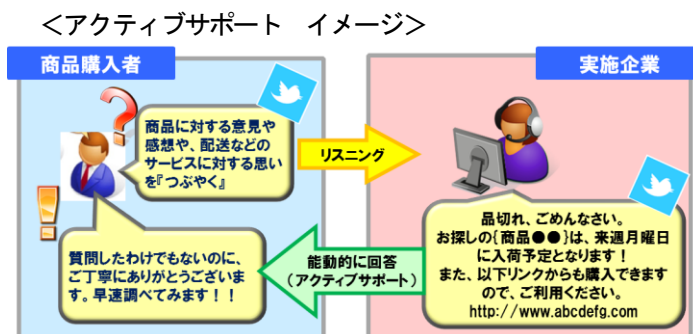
<アクティブサポート　イメージ>

商品購入者

実施企業

商品に対する意見や感想や、配送などのサービスに対する思いを『つぶやく』

リスニング

品切れ、ごめんなさい。お探しの{商品●●}は、来週月曜日に入荷予定となります！また、以下リンクからも購入できますので、ご利用ください。
http://www.abcdefg.com

能動的に回答
（アクティブサポート）

質問したわけでもないのに、ご丁寧にありがとうございます。早速調べてみます！！